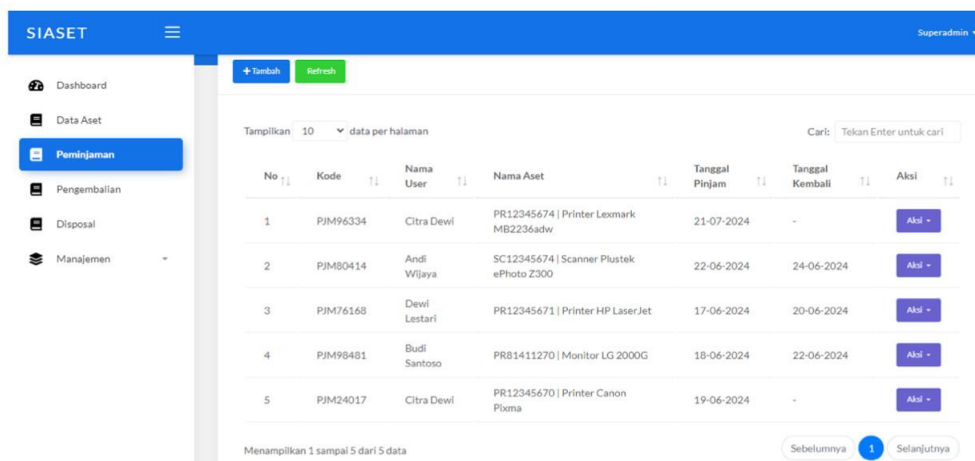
SIASET

Superadmin

Dashboard
Data Aset
Peminjaman
Pengembalian
Disposal
Manajemen

+ Tambah
Refresh

Tampilkan 10 data per halaman

Cari: Tekan Enter untuk cari

| No | Kode | Nama User | Nama Aset | Tanggal Pinjam | Tanggal Kembali | Aksi |
|---|---|---|---|---|---|---|
| 1 | PJM96334 | Citra Dewi | PR12345674 \| Printer Lexmark MB2236adw | 21-07-2024 | - | Aksi |
| 2 | PJM80414 | Andi Wijaya | SC12345674 \| Scanner Plustek ePhoto Z300 | 22-06-2024 | 24-06-2024 | Aksi |
| 3 | PJM76168 | Dewi Lestari | PR12345671 \| Printer HP LaserJet | 17-06-2024 | 20-06-2024 | Aksi |
| 4 | PJM98481 | Budi Santoso | PR81411270 \| Monitor LG 2000G | 18-06-2024 | 22-06-2024 | Aksi |
| 5 | PJM24017 | Citra Dewi | PR12345670 \| Printer Canon Pixma | 19-06-2024 | - | Aksi |

Menampilkan 1 sampai 5 dari 5 data

Sebelumnya 1 Selanjutnya